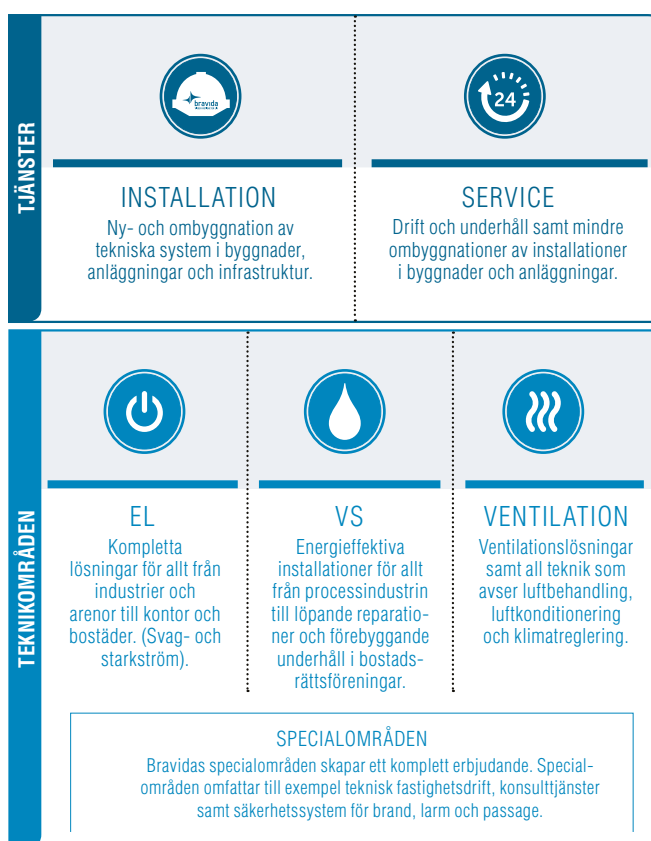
TJÄNSTER

bravida

INSTALLATION

Ny- och ombyggnation av tekniska system i byggnader, anläggningar och infrastruktur.

24

SERVICE

Drift och underhåll samt mindre ombyggnationer av installationer i byggnader och anläggningar.

TEKNIKOMRÅDEN

EL

Kompletta lösningar för allt från industrier och arenor till kontor och bostäder. (Svag- och starkström).

VS

Energieffektiva installationer för allt från processindustrin till löpande reparationer och förebyggande underhåll i bostadsrättsföreningar.

VENTILATION

Ventilationslösningar samt all teknik som avser luftbehandling, luftkonditionering och klimatreglering.

SPECIALOMRÅDEN

Bravidas specialområden skapar ett komplett erbjudande. Specialområden omfattar till exempel teknisk fastighetsdrift, konsulttjänster samt säkerhetssystem för brand, larm och passage.